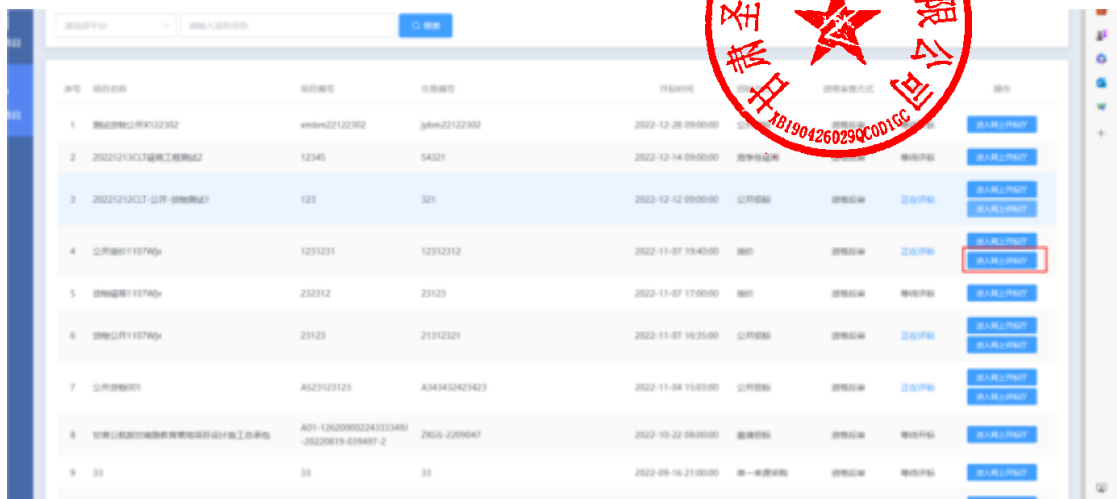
搜索

| 序号 | 项目名称 | 项目编号 | 交易编号 | 开标时间 | | 评标审查方式 | | 操作 |
|---|---|---|---|---|---|---|---|---|
| 1 | 测试货物公开X122302 | xmbm22122302 | jybm22122302 | 2022-12-28 09:00:00 | | | | 进入网上评标厅 |
| 2 | 20221213CLT磋商工程测试2 | 12345 | 54321 | 2022-12-14 09:00:00 | | | 等待评标 | 进入网上评标厅 |
| 3 | 20221212CLT-公开-货物测试1 | 123 | 321 | 2022-12-12 09:00:00 | 公开招标 | | 正在评标 | 进入网上评标厅 进入网上评标厅 |
| 4 | 公开询价1107Wjx | 1231231 | 12312312 | 2022-11-07 19:40:00 | 询价 | | 正在评标 | 进入网上评标厅 进入网上评标厅 |
| 5 | 货物磋商1107Wjx | 232312 | 23123 | 2022-11-07 17:00:00 | 询价 | | 等待评标 | 进入网上评标厅 |
| 6 | 货物公开1107Wjx | 23123 | 21312321 | 2022-11-07 16:35:00 | 公开招标 | | 正在评标 | 进入网上评标厅 进入网上评标厅 |
| 7 | 公开货物001 | AS23123123 | A343432423423 | 2022-11-04 15:03:00 | 公开招标 | | | 进入网上评标厅 进入网上评标厅 |
| 8 | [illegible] | A01-126200000224333349J-20220819-039497-2 | ZKGS-2209047 | 2022-10-22 08:00:00 | 邀请招标 | | 等待评标 | 进入网上评标厅 |
| 9 | 33 | 33 | 33 | 2022-09-16 21:00:00 | 单一来源采购 | | 等待评标 | 进入网上评标厅 |

甘肃圣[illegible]公司
XB190426029QC0D1GC